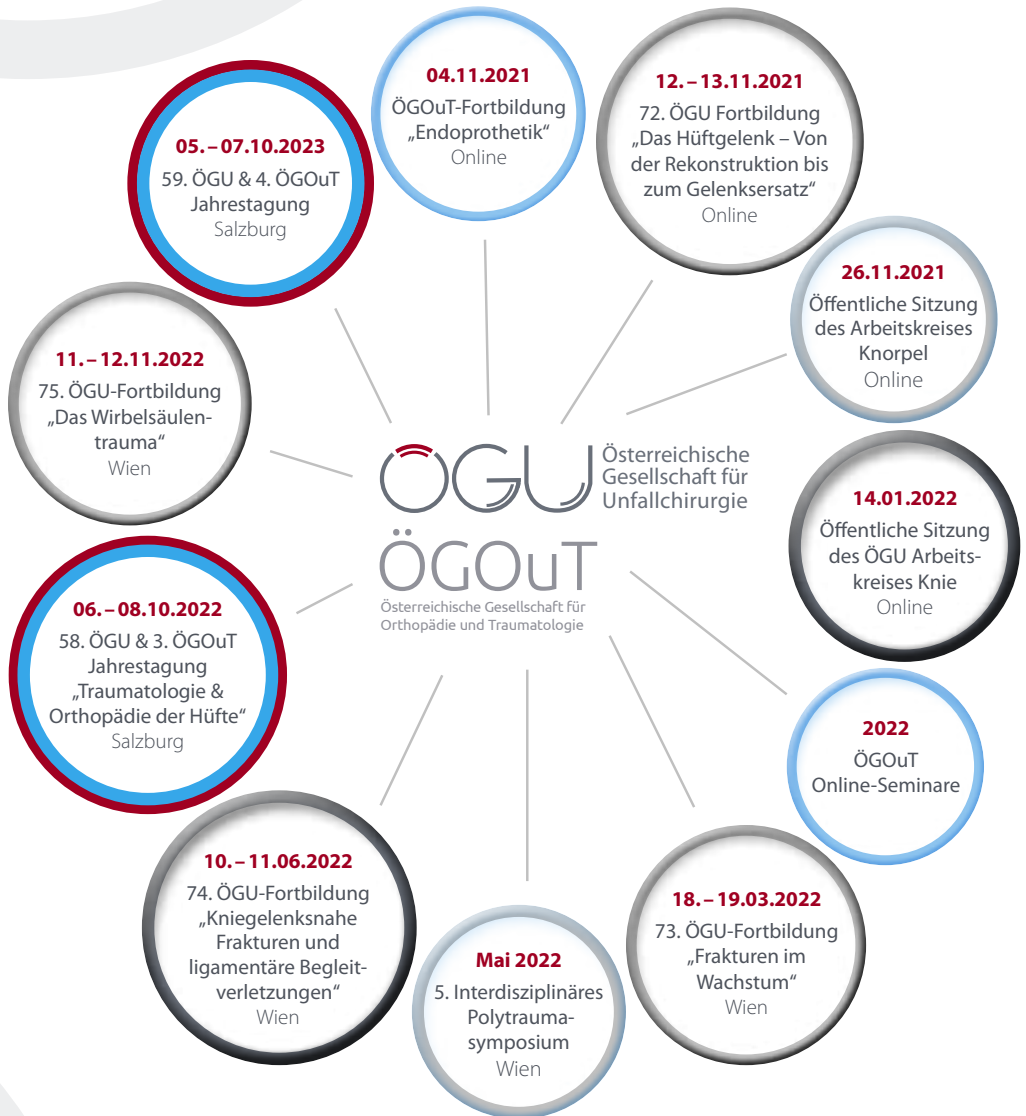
04.11.2021
ÖGOuT-Fortbildung „Endoprothetik“
Online

12. – 13.11.2021
72. ÖGU Fortbildung „Das Hüftgelenk – Von der Rekonstruktion bis zum Gelenksersatz“
Online

26.11.2021
Öffentliche Sitzung des Arbeitskreises Knorpel
Online

14.01.2022
Öffentliche Sitzung des ÖGU Arbeitskreises Knie
Online

2022
ÖGOuT Online-Seminare

18. – 19.03.2022
73. ÖGU-Fortbildung „Frakturen im Wachstum“
Wien

Mai 2022
5. Interdisziplinäres Polytraumasymposium
Wien

10. – 11.06.2022
74. ÖGU-Fortbildung „Kniegelenksnahe Frakturen und ligamentäre Begleitverletzungen“
Wien

06. – 08.10.2022
58. ÖGU & 3. ÖGOuT Jahrestagung „Traumatologie & Orthopädie der Hüfte“
Salzburg

11. – 12.11.2022
75. ÖGU-Fortbildung „Das Wirbelsäulentrauma“
Wien

05. – 07.10.2023
59. ÖGU & 4. ÖGOuT Jahrestagung
Salzburg

ÖGU Österreichische Gesellschaft für Unfallchirurgie

ÖGOuT
Österreichische Gesellschaft für Orthopädie und Traumatologie